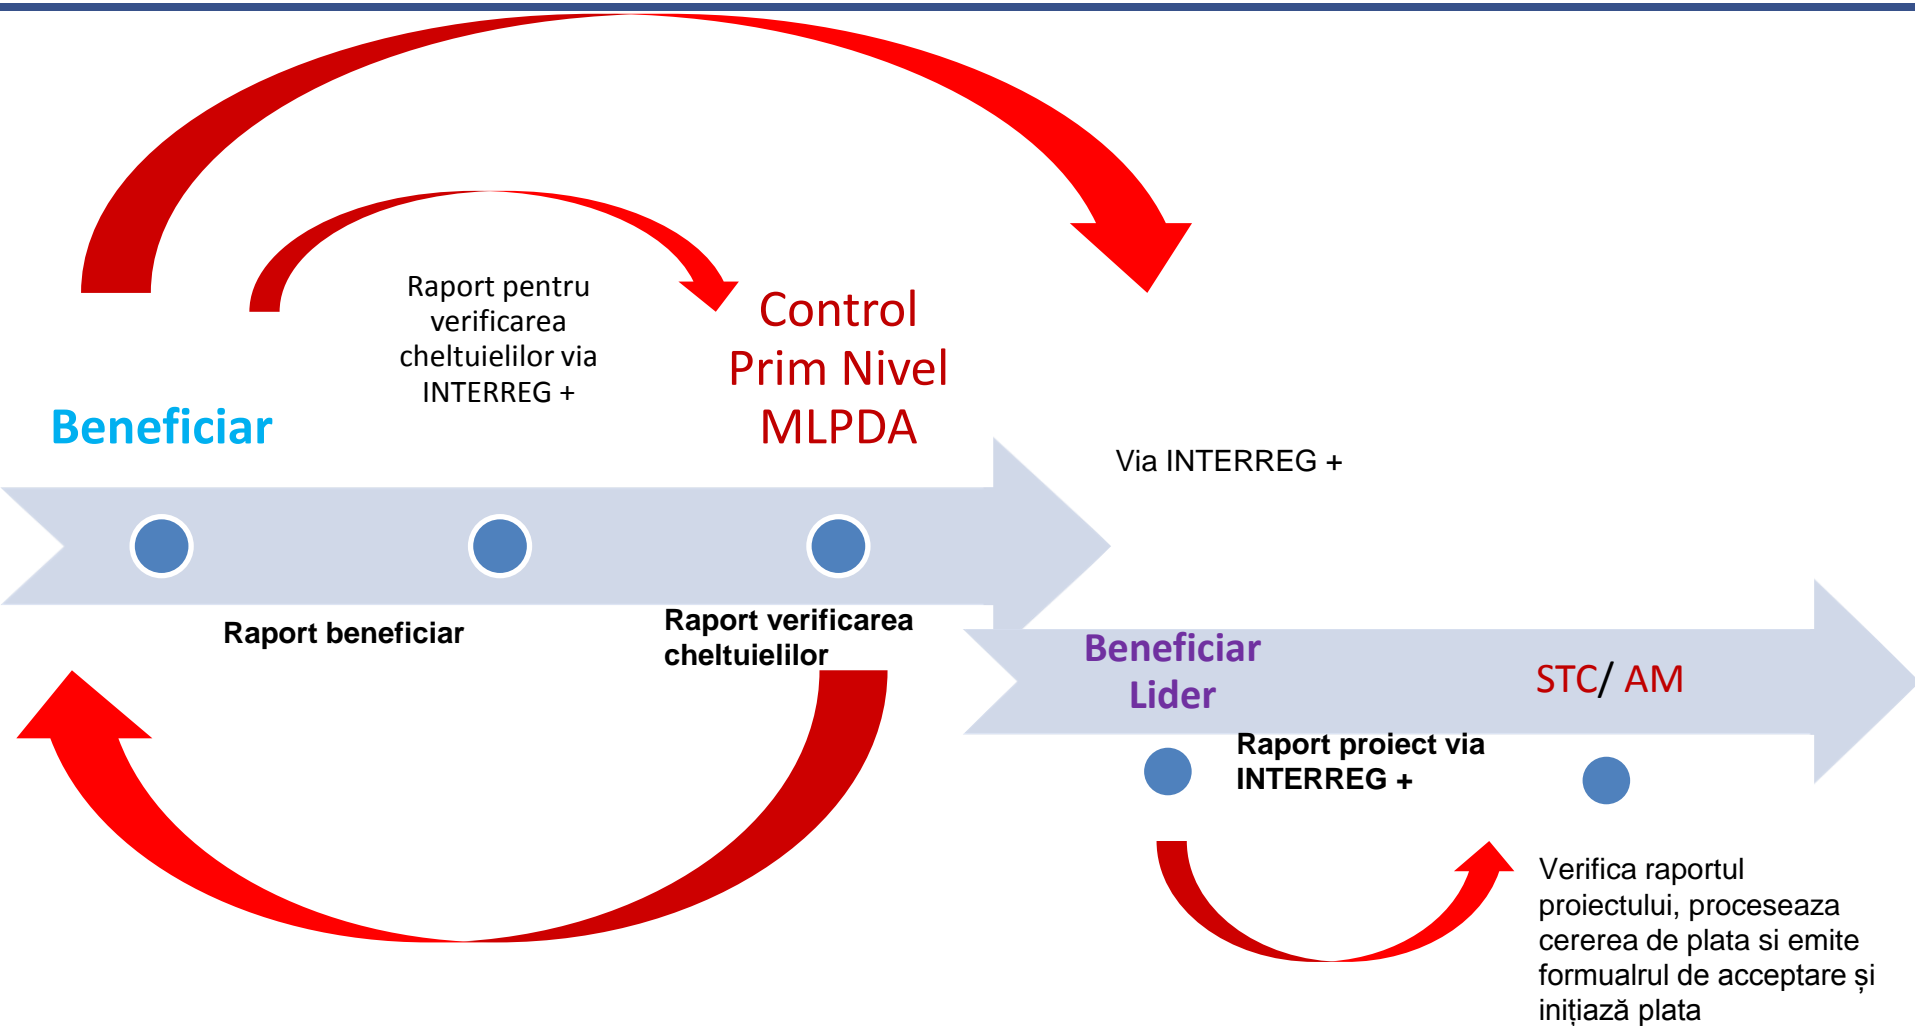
Raport pentru verificarea cheltuielilor via INTERREG +

Control Prim Nivel MLPDA

Beneficiar

Via INTERREG +

Raport beneficiar

Raport verificarea cheltuielilor

Beneficiar Lider

STC/ AM

Raport proiect via INTERREG +

Verifica raportul proiectului, proceseaza cererea de plata si emite formualrul de acceptare și inițiază plata